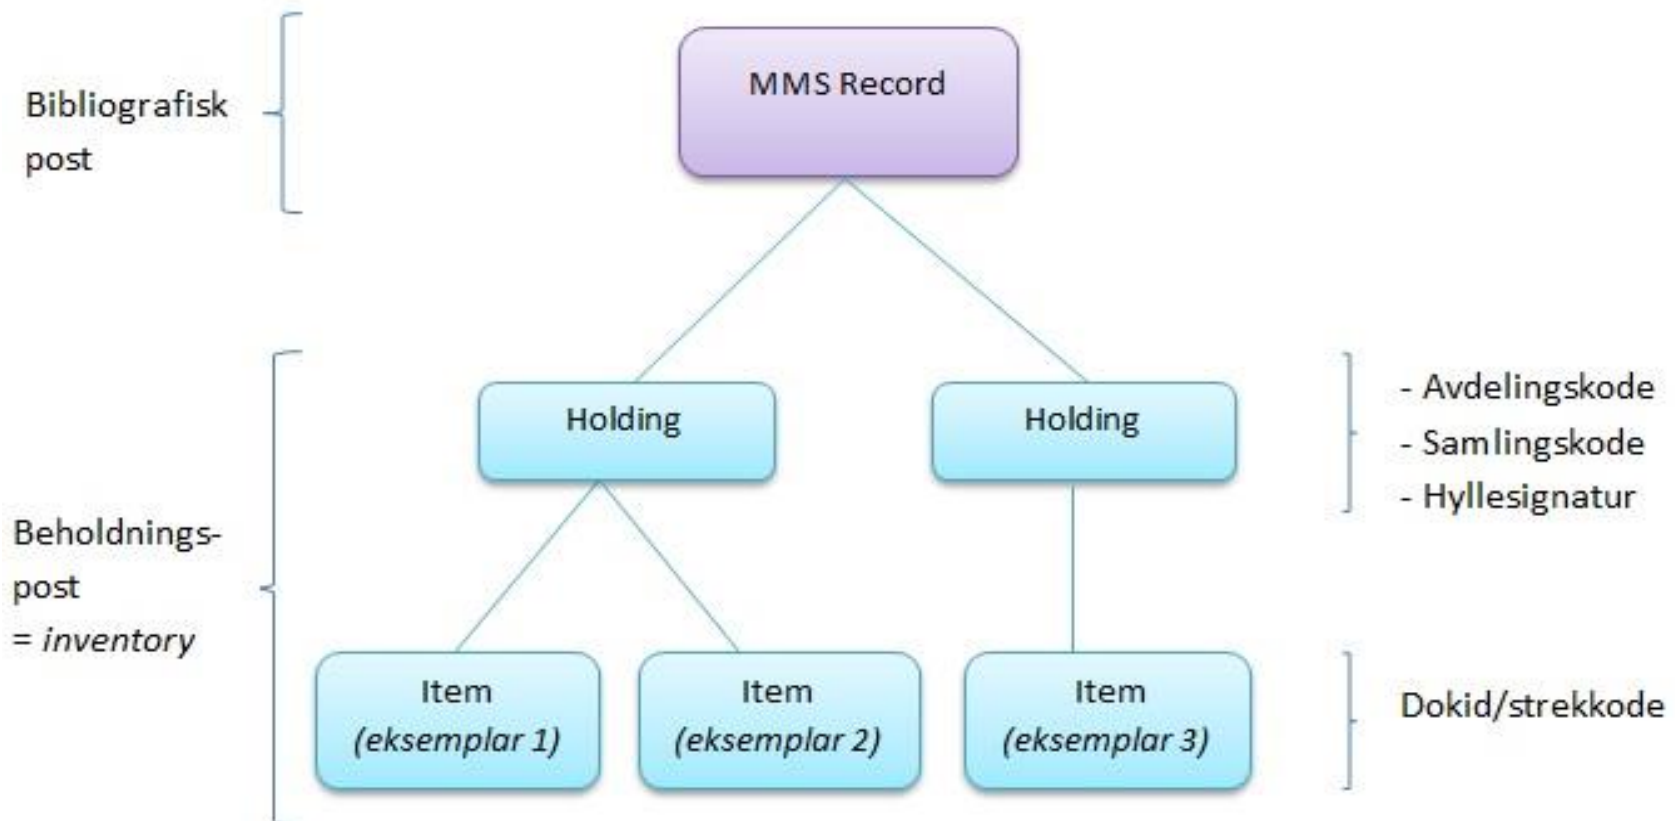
Bibliografisk post

MMS Record

Holding

Holding

- Avdelingskode
- Samlingskode
- Hyllesignatur

Beholdnings-post
= *inventory*

Item
*(eksemplar 1)*

Item
*(eksemplar 2)*

Item
*(eksemplar 3)*

Dokid/strekkode